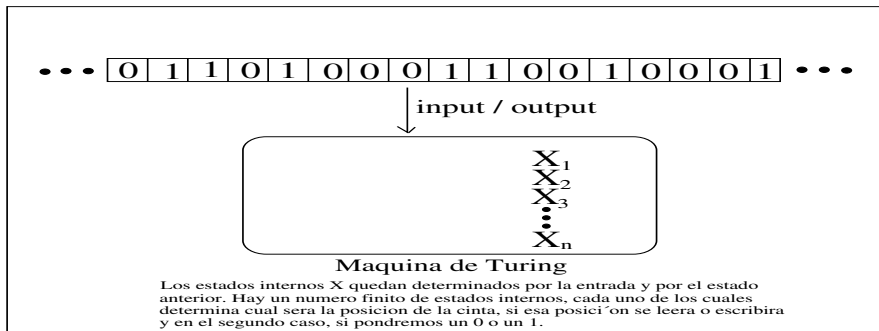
••• 0 1 1 0 1 0 0 0 1 1 0 0 1 0 0 0 1 •••

input / output

$X_1$
$X_2$
$X_3$
$X_n$

Maquina de Turing

Los estados internos X quedan determinados por la entrada y por el estado anterior. Hay un numero finito de estados internos, cada uno de los cuales determina cual sera la posicion de la cinta, si esa posici´on se leera o escribira y en el segundo caso, si pondremos un 0 o un 1.